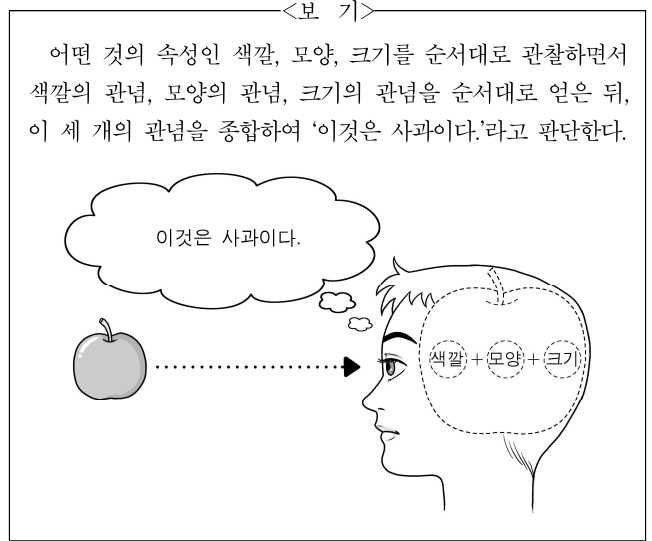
<보 기>

어떤 것의 속성인 색깔, 모양, 크기를 순서대로 관찰하면서 색깔의 관념, 모양의 관념, 크기의 관념을 순서대로 얻은 뒤, 이 세 개의 관념을 종합하여 '이것은 사과이다.'라고 판단한다.

이것은 사과이다.

색깔 + 모양 + 크기